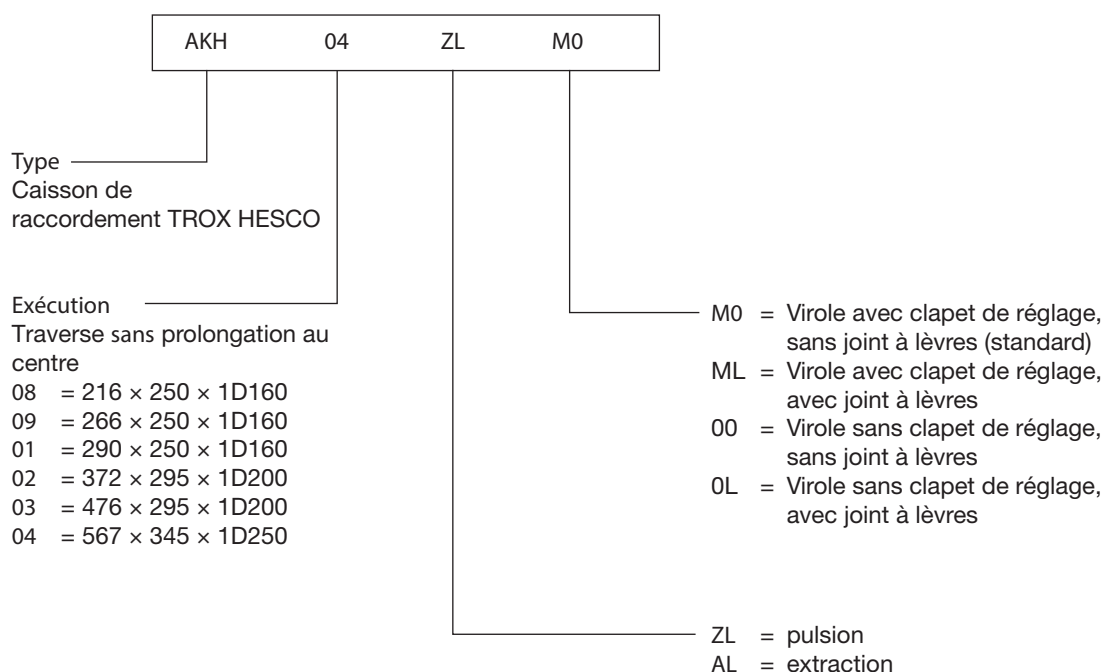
AKH 04 ZL M0

Type
Caisson de raccordement TROX HESCO

Exécution
Traverse sans prolongation au centre
08 = 216 × 250 × 1D160
09 = 266 × 250 × 1D160
01 = 290 × 250 × 1D160
02 = 372 × 295 × 1D200
03 = 476 × 295 × 1D200
04 = 567 × 345 × 1D250

M0 = Virole avec clapet de réglage, sans joint à lèvres (standard)
ML = Virole avec clapet de réglage, avec joint à lèvres
00 = Virole sans clapet de réglage, sans joint à lèvres
0L = Virole sans clapet de réglage, avec joint à lèvres

ZL = pulsion
AL = extraction